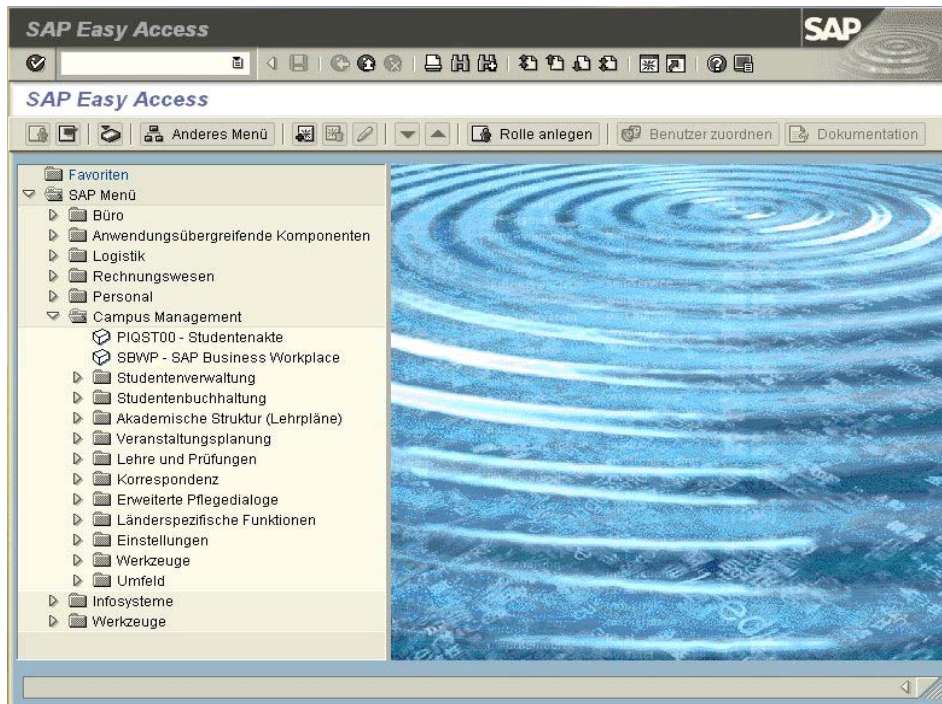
SAP Easy Access

SAP

SAP Easy Access

Anderes Menü

Rolle anlegen

Benutzer zuordnen

Dokumentation

Favoriten
SAP Menü
Büro
Anwendungsübergreifende Komponenten
Logistik
Rechnungswesen
Personal
Campus Management
PIQST00 - Studentenakte
SBWP - SAP Business Workplace
Studentenverwaltung
Studentenbuchhaltung
Akademische Struktur (Lehrpläne)
Veranstaltungsplanung
Lehre und Prüfungen
Korrespondenz
Erweiterte Pflegedialoge
Länderspezifische Funktionen
Einstellungen
Werkzeuge
Umfeld
Infosysteme
Werkzeuge